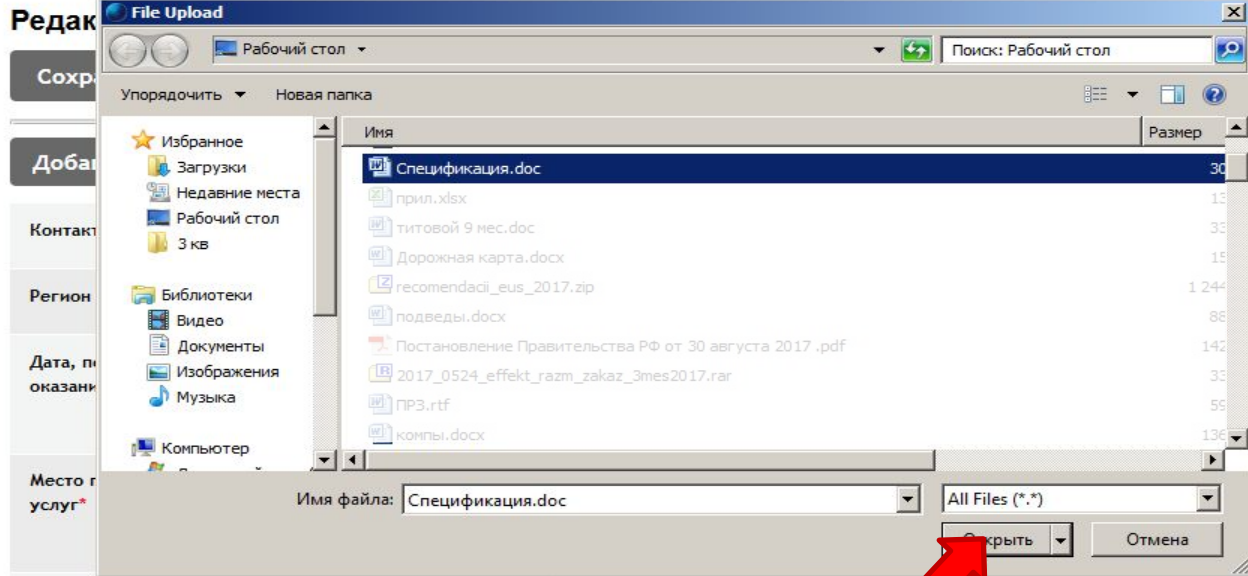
Редак
Сохр
Добан
Контакт
Регион
Дата, п оказани
Место г услуг*

File Upload
Рабочий стол
Поиск: Рабочий стол
Упорядочить ▾ Новая папка
Избранное
Загрузки
Недавние места
Рабочий стол
3 кв
Библиотеки
Видео
Документы
Изображения
Музыка
Компьютер

| Имя | Размер |
|---|---|
| Спецификация.doc | 30 |
| прил.xlsx | 13 |
| титовой 9 мес.doc | 33 |
| Дорожная карта.docx | 15 |
| recomendacii_eus_2017.zip | 1 244 |
| подведы.docx | 88 |
| Постановление Правительства РФ от 30 августа 2017 .pdf | 142 |
| 2017_0524_effekt_razm_zakaz_3mes2017.rar | 33 |
| ПРЗ.rtf | 59 |
| компы.docx | 136 |

Имя файла: Спецификация.doc
All Files (*.*)
Открыть
Отмена